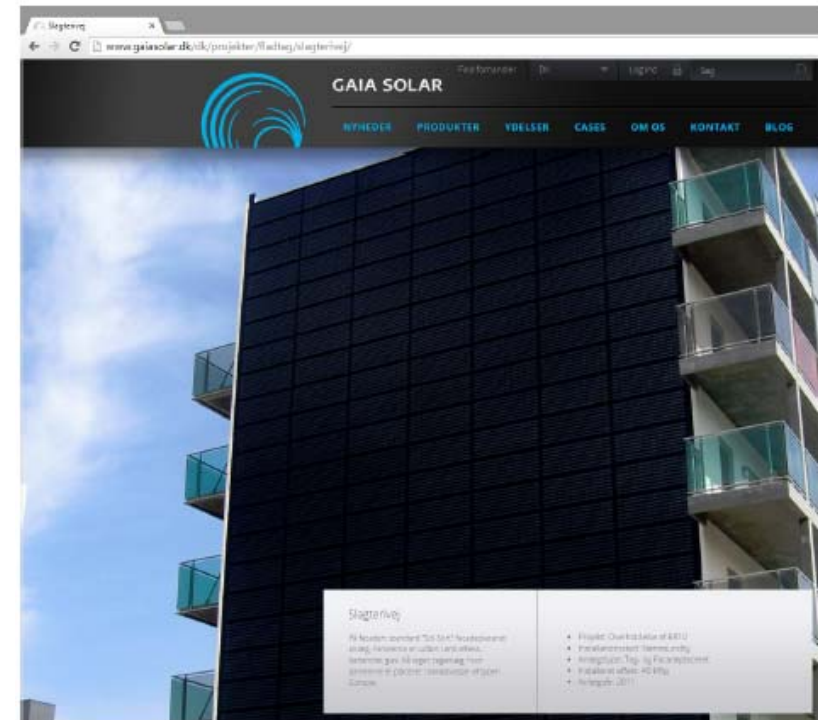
Slagterivej

www.gaiasolar.dk/dk/projekter/fladtag/slagterivej/

GAIA SOLAR

Find forhandler DK Log ind Søg

NYHEDER PRODUKTER YDELSER CASES OM OS KONTAKT BLOG

Slagterivej

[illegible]

- Projekt: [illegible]
- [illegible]
- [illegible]
- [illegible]
- Anlægsår: 2011